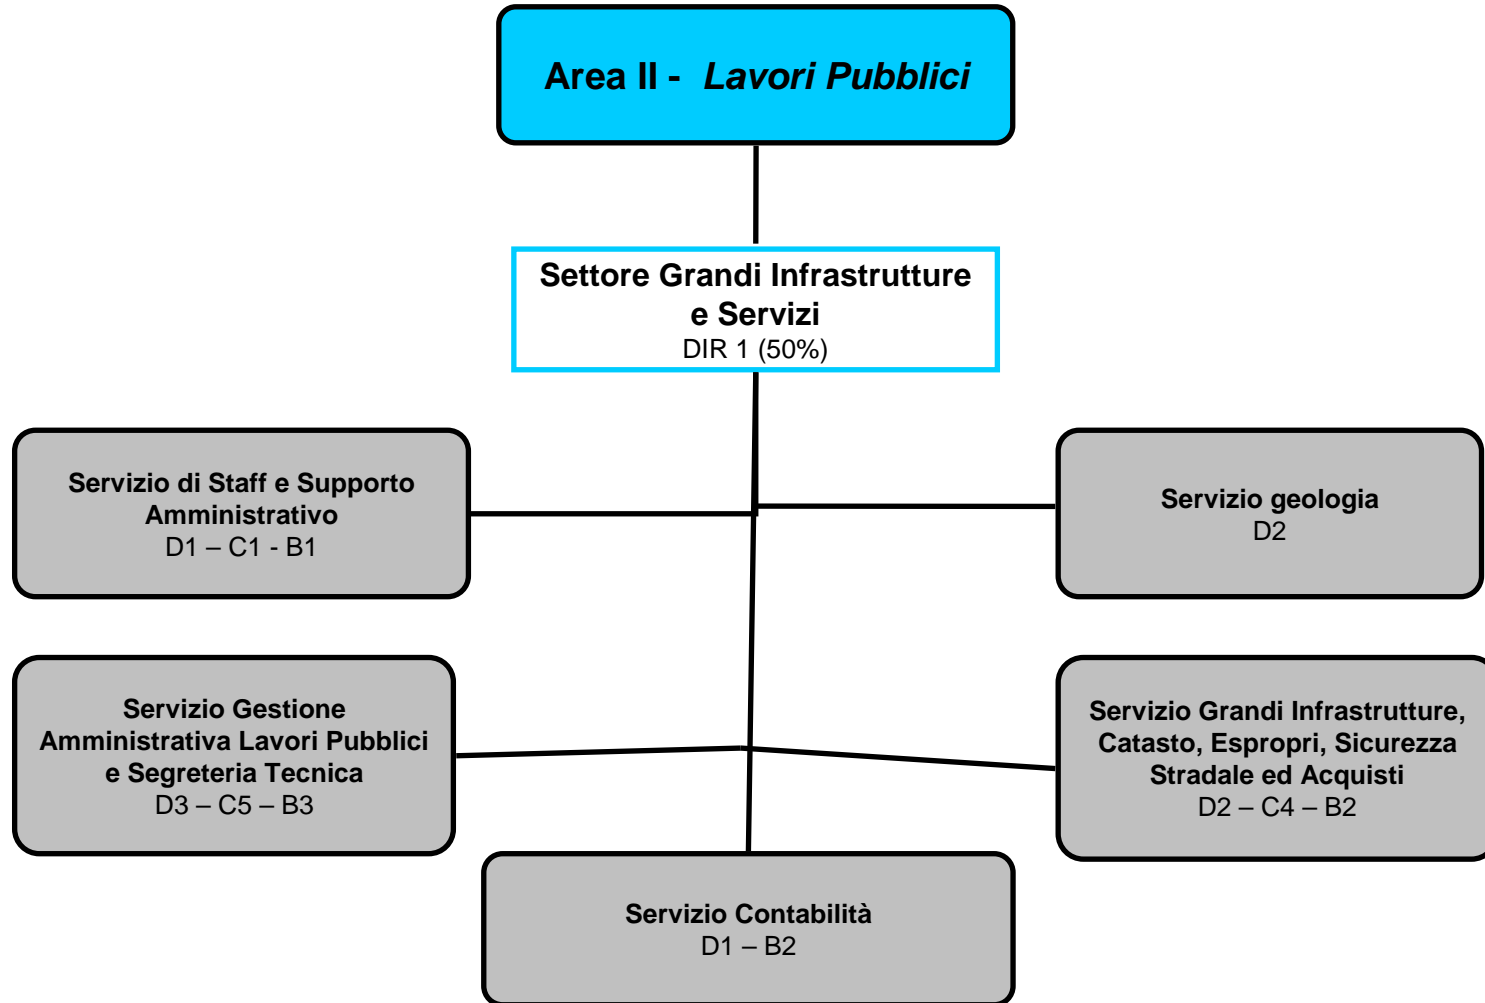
Area II - *Lavori Pubblici*

Settore Grandi Infrastrutture e Servizi
DIR 1 (50%)

Servizio di Staff e Supporto Amministrativo
D1 – C1 - B1

Servizio geologia
D2

Servizio Gestione Amministrativa Lavori Pubblici e Segreteria Tecnica
D3 – C5 – B3

Servizio Grandi Infrastrutture, Catasto, Espropri, Sicurezza Stradale ed Acquisti
D2 – C4 – B2

Servizio Contabilità
D1 – B2